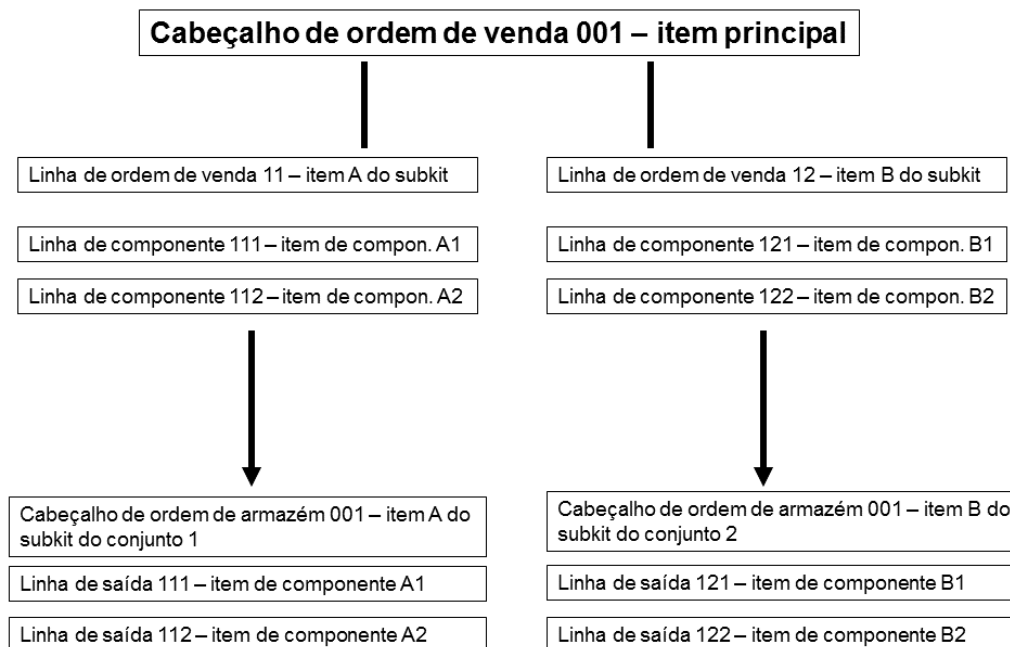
Cabeçalho de ordem de venda 001 – item principal

Linha de ordem de venda 11 – item A do subkit

Linha de componente 111 – item de compon. A1

Linha de componente 112 – item de compon. A2

Cabeçalho de ordem de armazém 001 – item A do subkit do conjunto 1

Linha de saída 111 – item de componente A1

Linha de saída 112 – item de componente A2

Linha de ordem de venda 12 – item B do subkit

Linha de componente 121 – item de compon. B1

Linha de componente 122 – item de compon. B2

Cabeçalho de ordem de armazém 001 – item B do subkit do conjunto 2

Linha de saída 121 – item de componente B1

Linha de saída 122 – item de componente B2